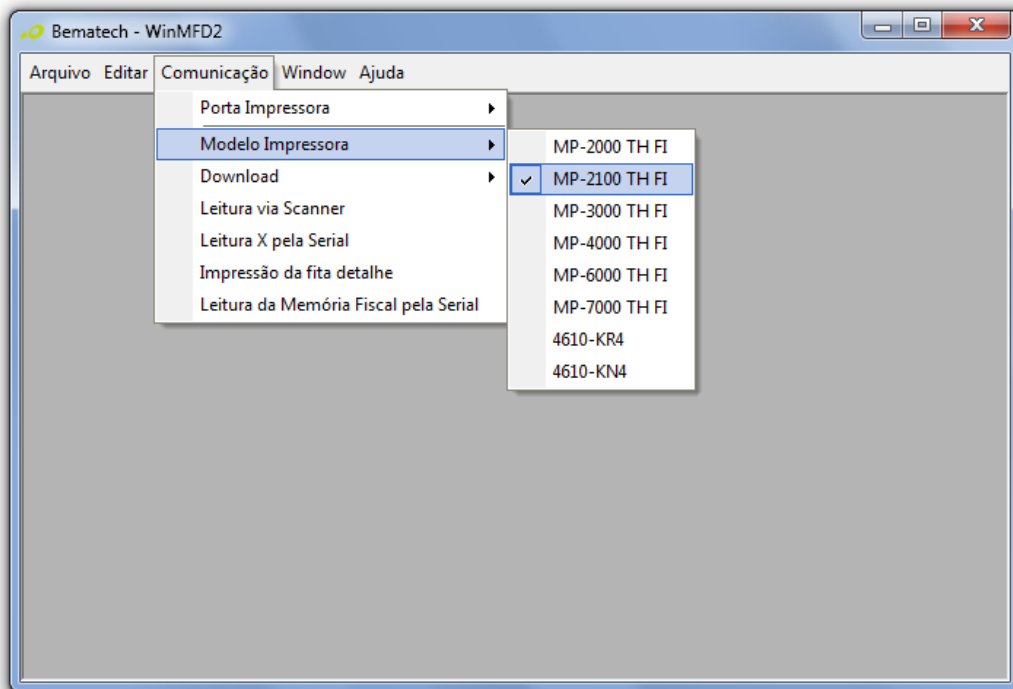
Bematech - WinMFD2

Arquivo Editar Comunicação Window Ajuda

Porta Impressora
Modelo Impressora
Download
Leitura via Scanner
Leitura X pela Serial
Impressão da fita detalhe
Leitura da Memória Fiscal pela Serial

MP-2000 TH FI
MP-2100 TH FI
MP-3000 TH FI
MP-4000 TH FI
MP-6000 TH FI
MP-7000 TH FI
4610-KR4
4610-KN4